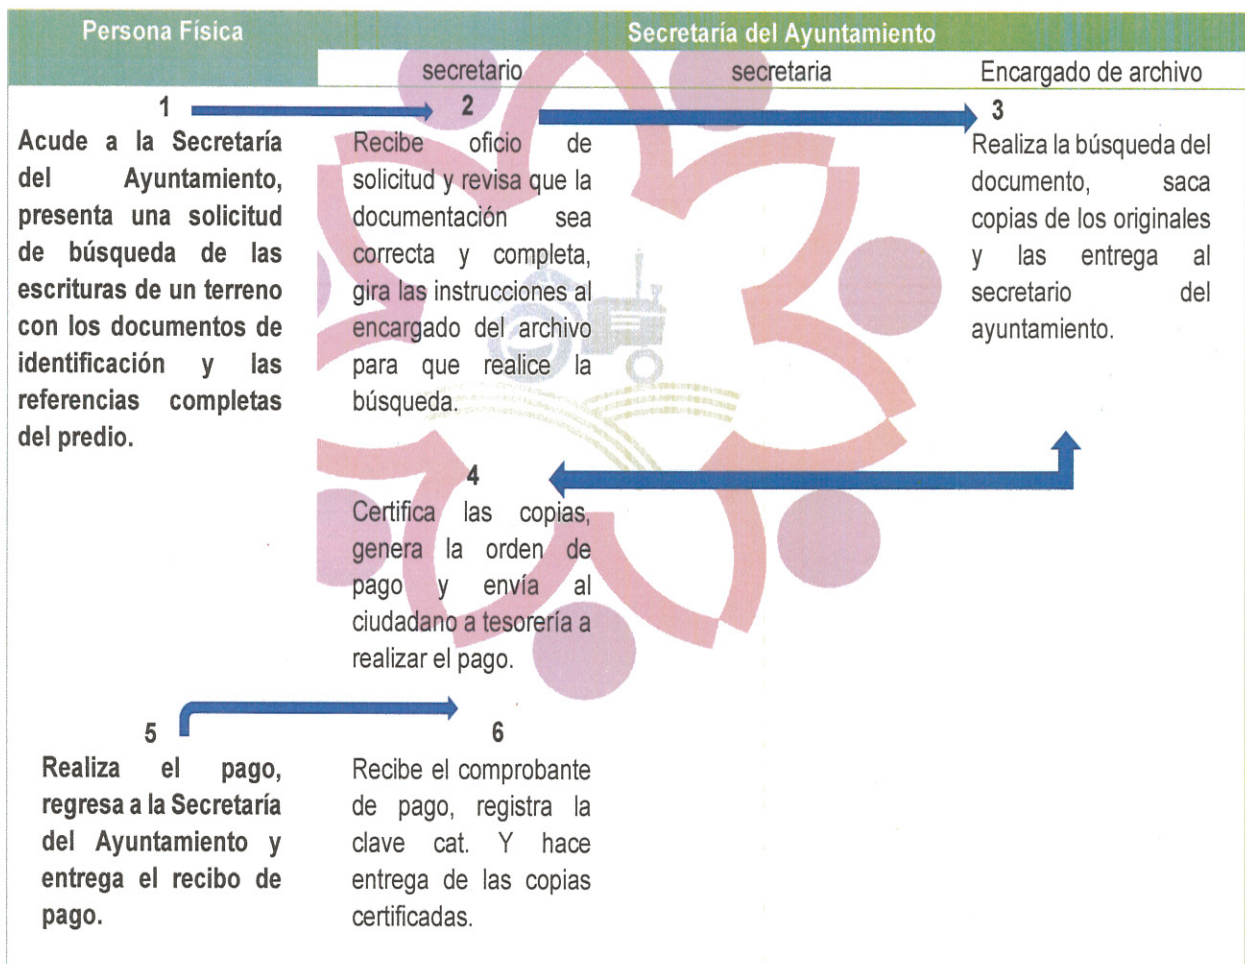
Persona Física

Secretaría del Ayuntamiento

secretario

secretaria

Encargado de archivo

1

Acude a la Secretaría del Ayuntamiento, presenta una solicitud de búsqueda de las escrituras de un terreno con los documentos de identificación y las referencias completas del predio.

2

Recibe oficio de solicitud y revisa que la documentación sea correcta y completa, gira las instrucciones al encargado del archivo para que realice la búsqueda.

3

Realiza la búsqueda del documento, saca copias de los originales y las entrega al secretario del ayuntamiento.

4

Certifica las copias, genera la orden de pago y envía al ciudadano a tesorería a realizar el pago.

5

Realiza el pago, regresa a la Secretaría del Ayuntamiento y entrega el recibo de pago.

6

Recibe el comprobante de pago, registra la clave cat. Y hace entrega de las copias certificadas.